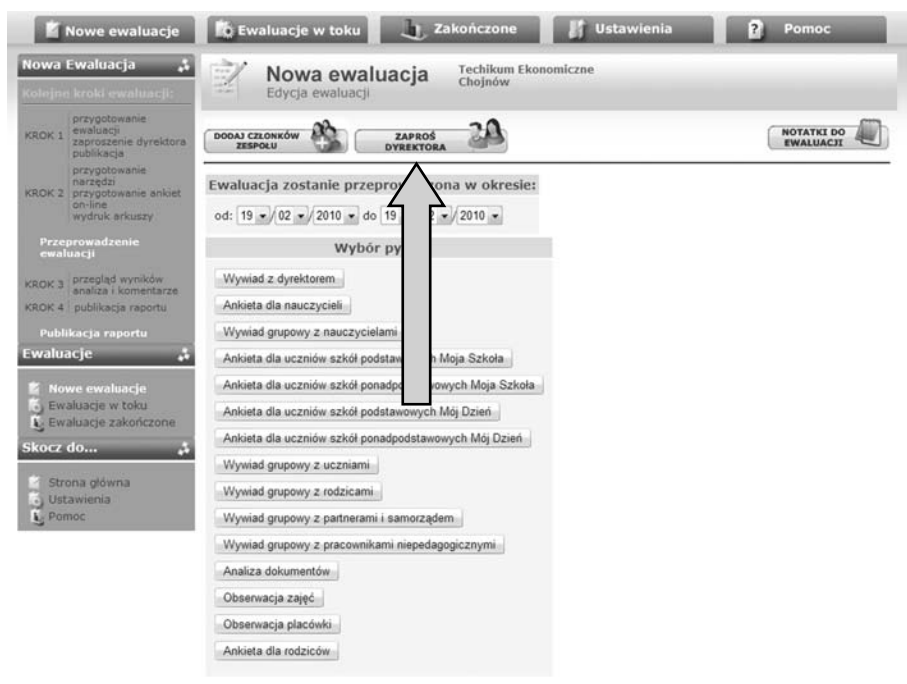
Nowe ewaluacje | Ewaluacje w toku | Zakończone | Ustawienia | Pomoc

Nowa Ewaluacja

Kolejne kroki ewaluacji:

KROK 1 przygotowanie ewaluacji zaproszenie dyrektora publikacja

KROK 2 przygotowanie narzędzi przygotowanie ankiet on-line wydruk arkuszy

Przeprowadzenie ewaluacji

KROK 3 przegląd wyników analiza i komentarze

KROK 4 publikacja raportu

Publikacja raportu

Ewaluacje

Nowe ewaluacje
Ewaluacje w toku
Ewaluacje zakończone

Skocz do...

Strona główna
Ustawienia
Pomoc

Nowa ewaluacja
Edycja ewaluacji

Techikum Ekonomiczne
Chojnów

DODAJ CZŁONKÓW ZESPOŁU

ZAPROŚ DYREKTORA

NOTATKI DO EWALUACJI

Ewaluacja zostanie przepro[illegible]ona w okresie:

od: 19 / 02 / 2010 do 19 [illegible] / 2010

Wybór py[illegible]

Wywiad z dyrektorem

Ankieta dla nauczycieli

Wywiad grupowy z nauczycielami

Ankieta dla uczniów szkół podstaw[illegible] Moja Szkoła

Ankieta dla uczniów szkół ponadpo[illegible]owych Moja Szkoła

Ankieta dla uczniów szkół podstawowych Mój Dzień

Ankieta dla uczniów szkół ponadpodstawowych Mój Dzień

Wywiad grupowy z uczniami

Wywiad grupowy z rodzicami

Wywiad grupowy z partnerami i samorządem

Wywiad grupowy z pracownikami niepedagogicznymi

Analiza dokumentów

Obserwacja zajęć

Obserwacja placówki

Ankieta dla rodziców